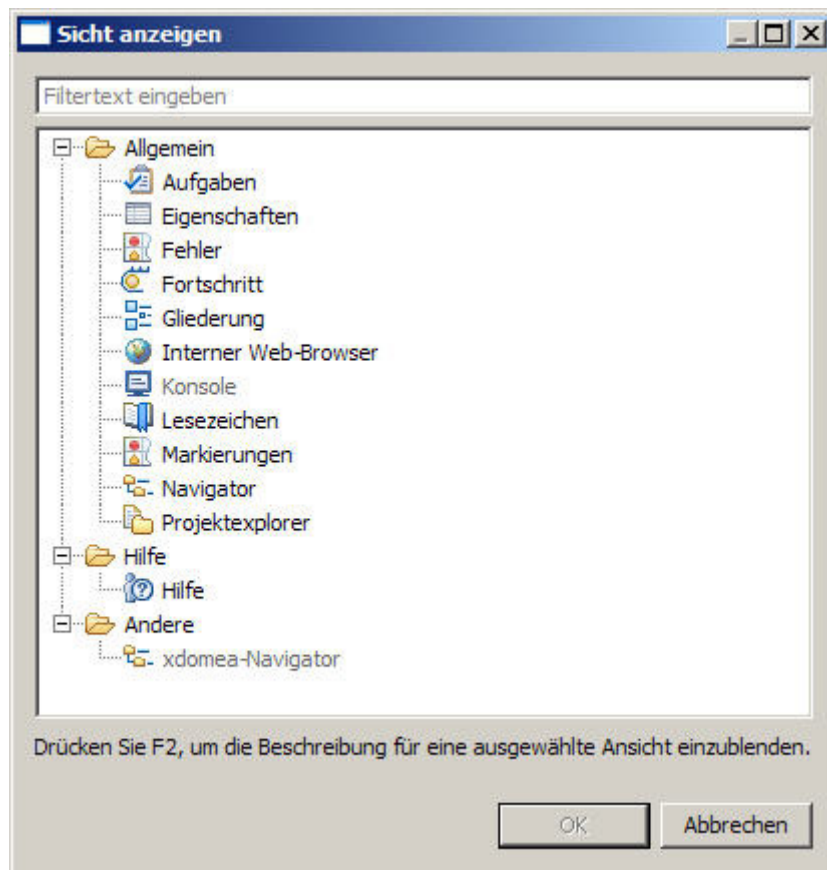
Sicht anzeigen

Filtertext eingeben

Allgemein
Aufgaben
Eigenschaften
Fehler
Fortschritt
Gliederung
Interner Web-Browser
Konsole
Lesezeichen
Markierungen
Navigator
Projektexplorer
Hilfe
Hilfe
Andere
xdomea-Navigator

Drücken Sie F2, um die Beschreibung für eine ausgewählte Ansicht einzublenden.

OK
Abbrechen